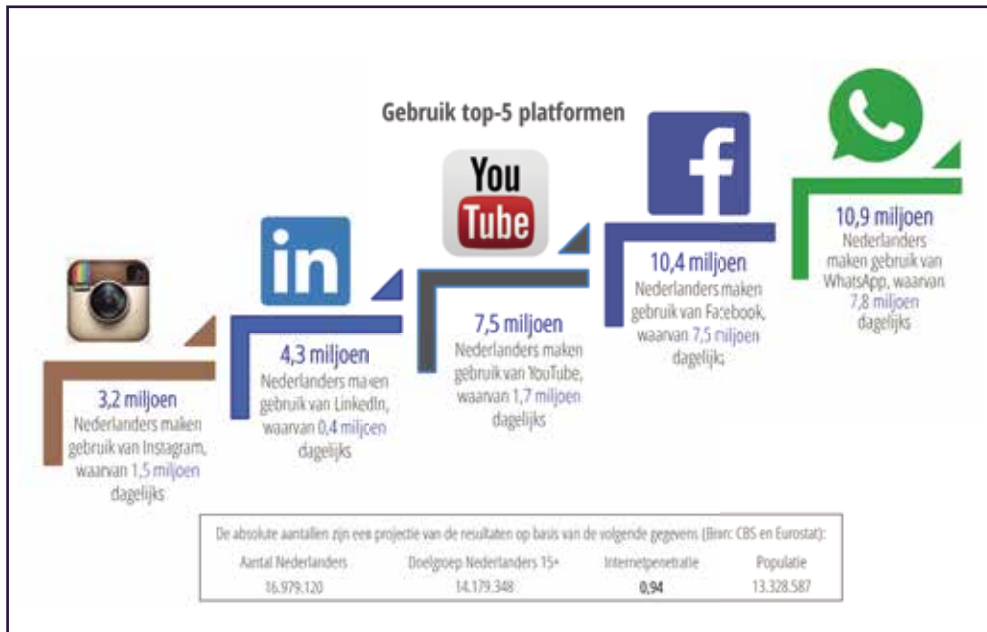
Gebruik top-5 platformen

You Tube

in

f

3,2 miljoen
Nederlanders maken gebruik van Instagram, waarvan 1,5 miljoen dagelijks

4,3 miljoen
Nederlanders maken gebruik van LinkedIn, waarvan 0,4 miljoen dagelijks

7,5 miljoen
Nederlanders maken gebruik van YouTube, waarvan 1,7 miljoen dagelijks

10,4 miljoen
Nederlanders maken gebruik van Facebook, waarvan 7,5 miljoen dagelijks

10,9 miljoen
Nederlanders maken gebruik van WhatsApp, waarvan 7,8 miljoen dagelijks

De absolute aantallen zijn een projectie van de resultaten op basis van de volgende gegevens (Bron: CBS en Eurostat):

| Aantal Nederlanders | Doelgroep Nederlanders 15+ | Internetpenetratie | Populatie |
|---|---|---|---|
| 16.979.120 | 14.179.348 | 0,94 | 13.328.587 |